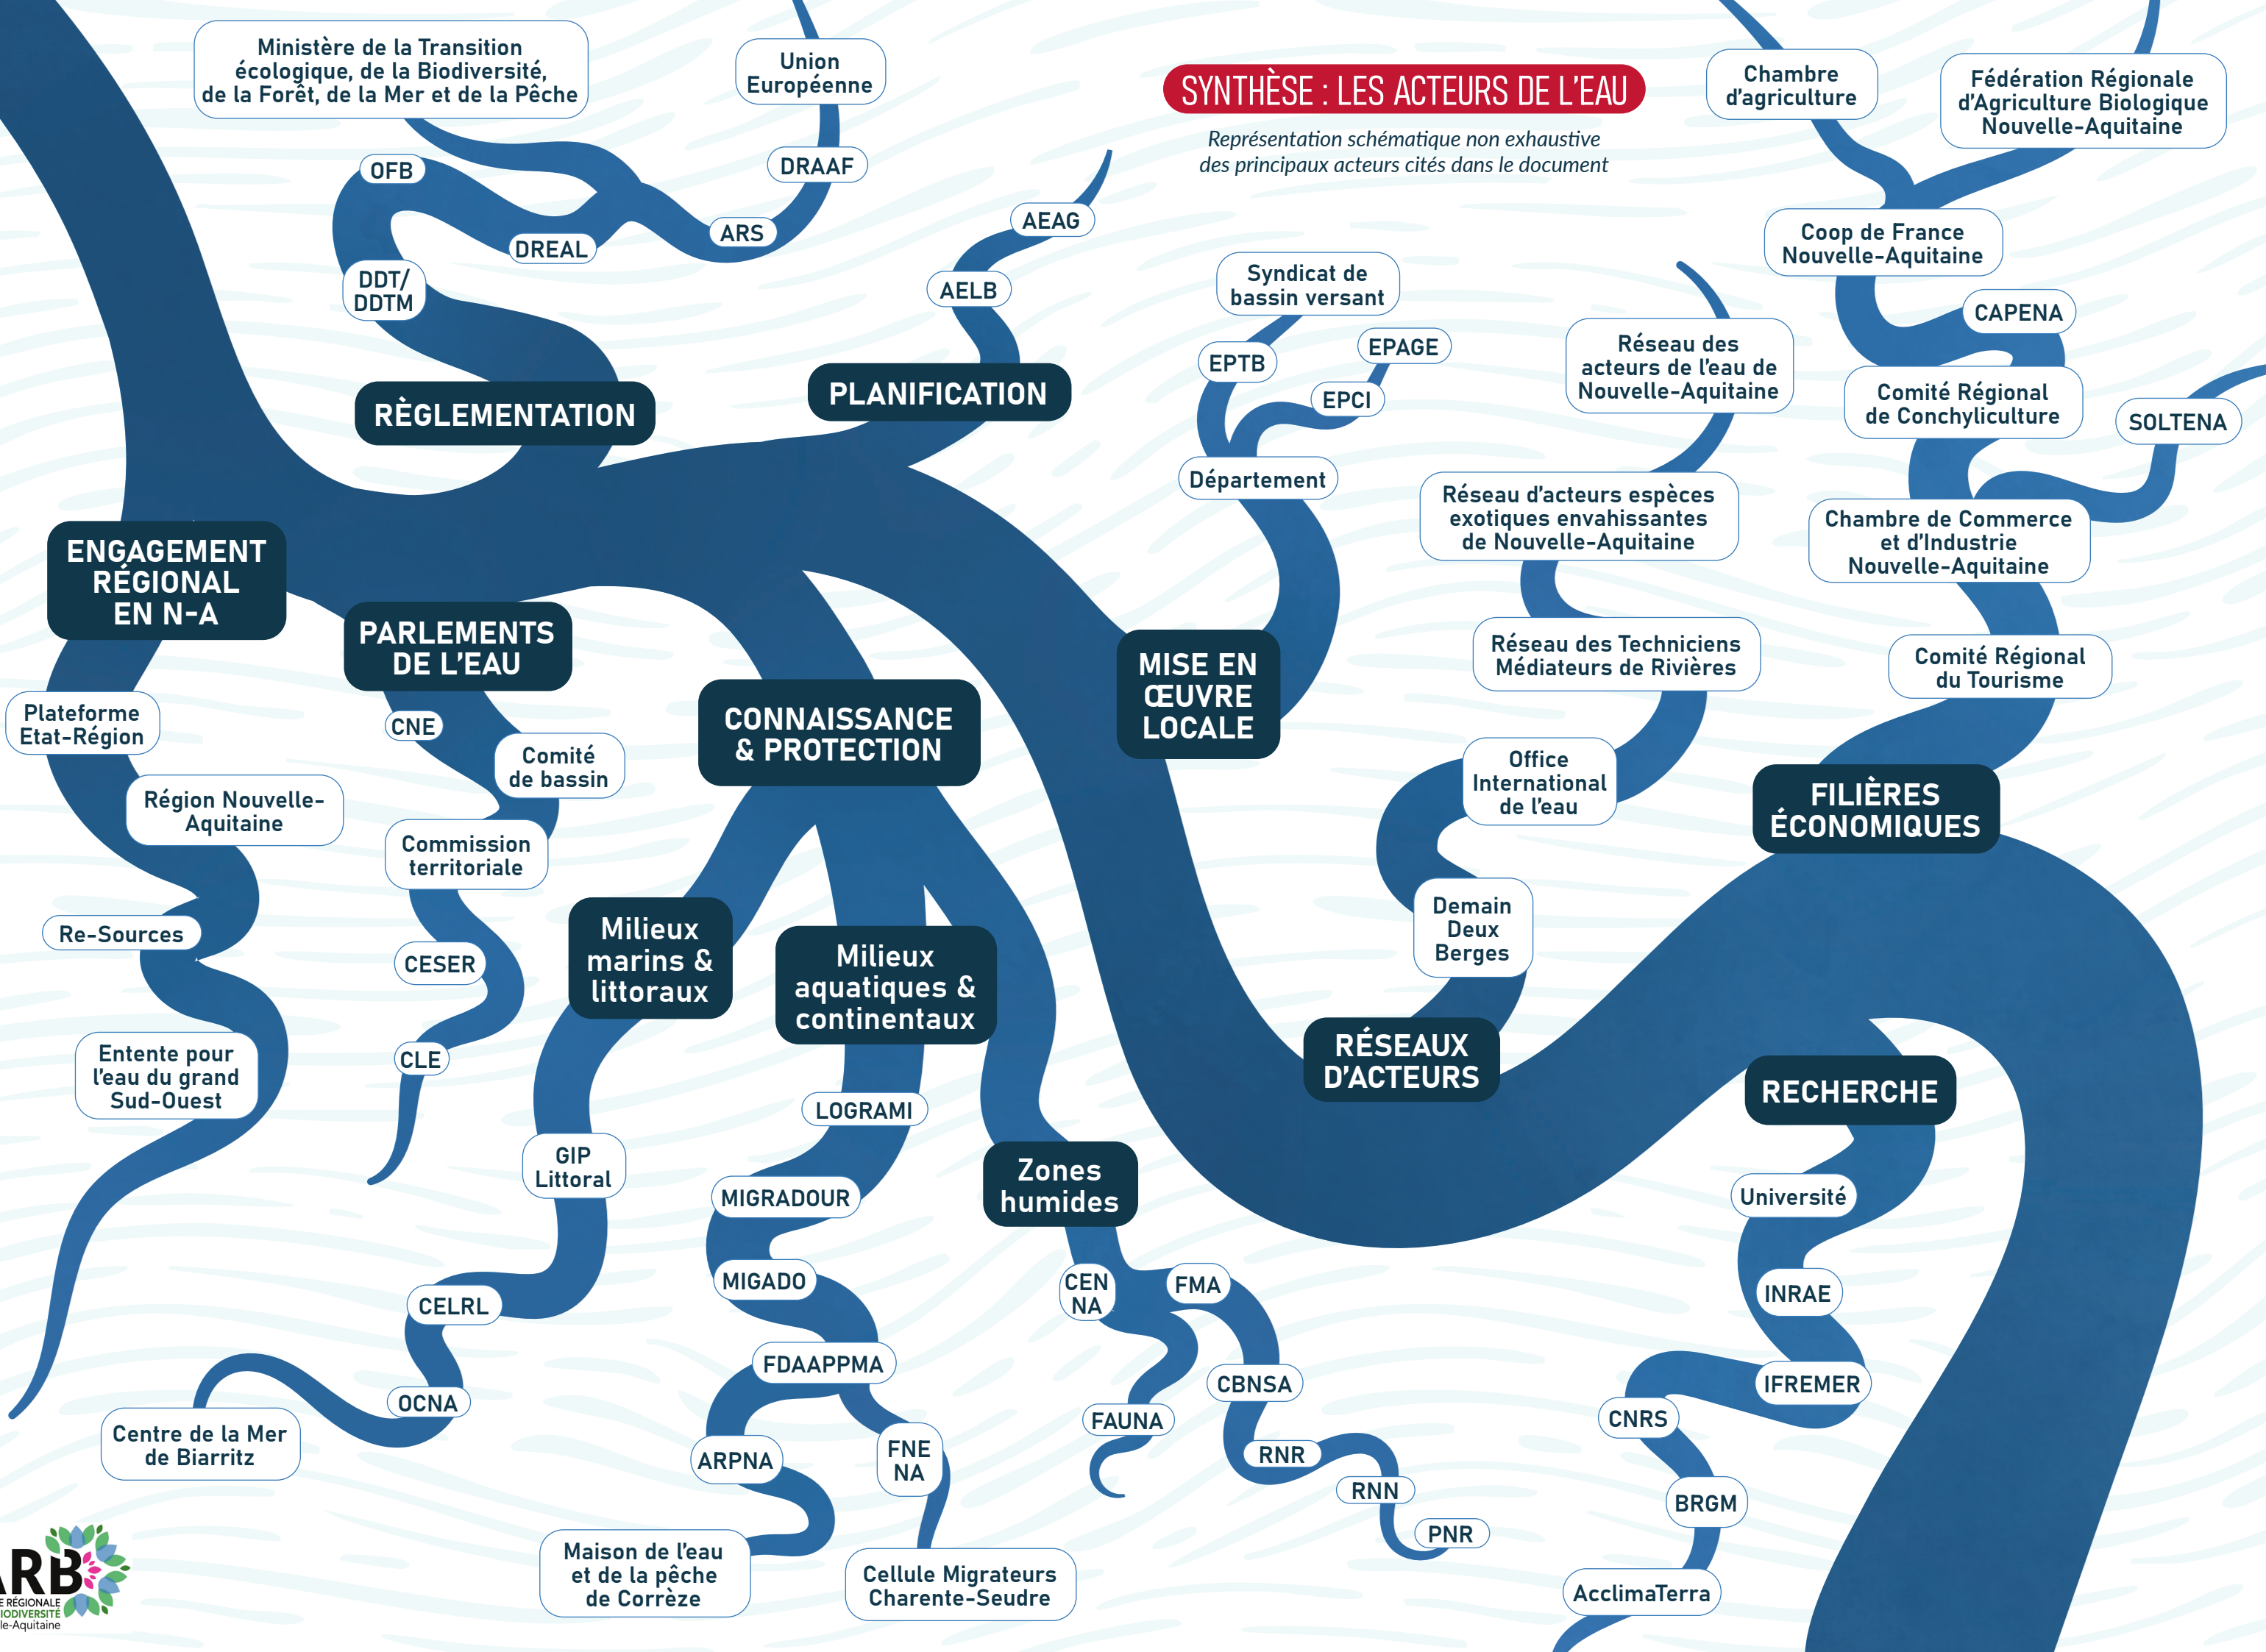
SYNTHÈSE : LES ACTEURS DE L'EAU

Représentation schématique non exhaustive des principaux acteurs cités dans le document

Ministère de la Transition écologique, de la Biodiversité, de la Forêt, de la Mer et de la Pêche

Union Européenne

OFB

DRAAF

ARS

DREAL

DDT/ DDTM

RÈGLEMENTATION

AEAG

AELB

PLANIFICATION

Syndicat de bassin versant

EPTB

EPAGE

EPCI

Département

MISE EN ŒUVRE LOCALE

Chambre d'agriculture

Fédération Régionale d'Agriculture Biologique Nouvelle-Aquitaine

Coop de France Nouvelle-Aquitaine

CAPENA

Comité Régional de Conchyliculture

SOLTENA

Chambre de Commerce et d'Industrie Nouvelle-Aquitaine

Comité Régional du Tourisme

FILIÈRES ÉCONOMIQUES

Réseau des acteurs de l'eau de Nouvelle-Aquitaine

Réseau d'acteurs espèces exotiques envahissantes de Nouvelle-Aquitaine

Réseau des Techniciens Médiateurs de Rivières

Office International de l'eau

Demain Deux Berges

RÉSEAUX D'ACTEURS

ENGAGEMENT RÉGIONAL EN N-A

Plateforme Etat-Région

Région Nouvelle-Aquitaine

Re-Sources

Entente pour l'eau du grand Sud-Ouest

PARLEMENTS DE L'EAU

CNE

Comité de bassin

Commission territoriale

CESER

CLE

CONNAISSANCE & PROTECTION

Milieux marins & littoraux

GIP Littoral

CELRL

OCNA

Centre de la Mer de Biarritz

Milieux aquatiques & continentaux

LOGRAMI

MIGRADOUR

MIGADO

FDAAPPMA

ARPNA

FNE NA

Maison de l'eau et de la pêche de Corrèze

Cellule Migrateurs Charente-Seudre

Zones humides

CEN NA

FMA

CBNSA

FAUNA

RNR

RNN

PNR

RECHERCHE

Université

INRAE

IFREMER

CNRS

BRGM

AcclimaTerra

ARB
E RÉGIONALE
IODIVERSITE
le-Aquitaine